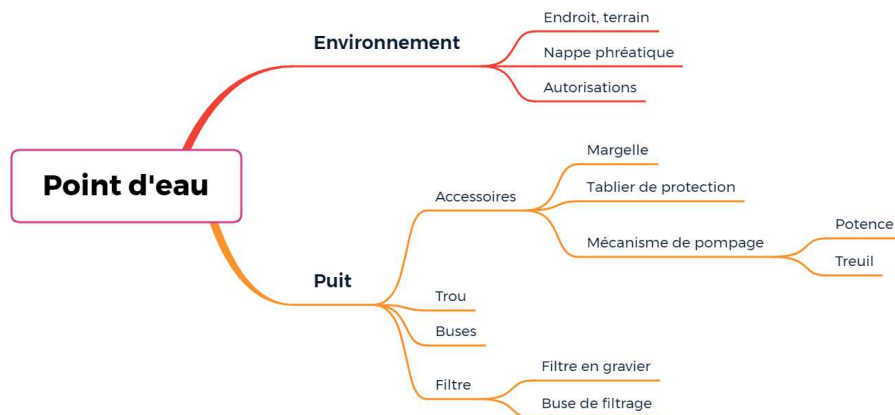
Point d'eau

Environnement
Endroit, terrain
Nappe phréatique
Autorisations

Puit
Accessoires
Margelle
Tablier de protection
Mécanisme de pompage
Potence
Treuil
Trou
Buses
Filtre
Filtre en gravier
Buse de filtrage